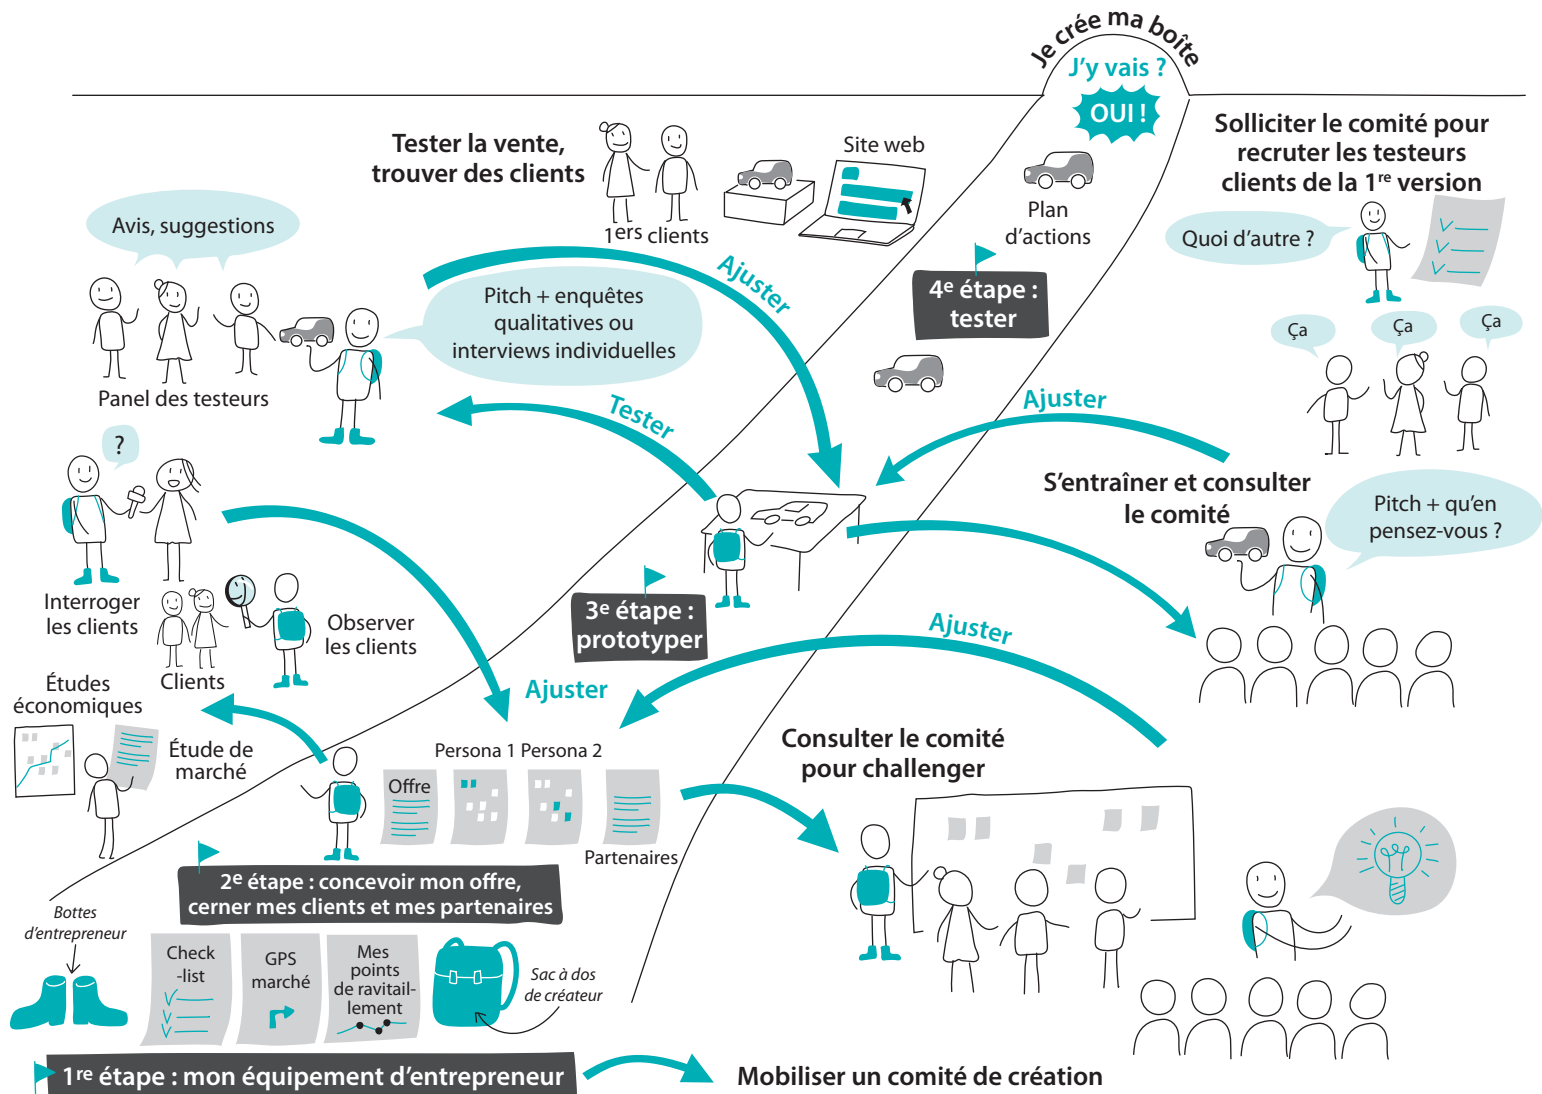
Je crée ma boîte
J'y vais ?
OUI !

Tester la vente, trouver des clients

1ers clients

Site web

Plan d'actions

Solliciter le comité pour recruter les testeurs clients de la 1re version

Quoi d'autre ?

Ça

Ça

Ça

Avis, suggestions

Panel des testeurs

Pitch + enquêtes qualitatives ou interviews individuelles

Ajuster

4e étape : tester

Tester

Ajuster

?

Interroger les clients

Observer les clients

Clients

S'entraîner et consulter le comité

Pitch + qu'en pensez-vous ?

3e étape : prototyper

Ajuster

Ajuster

Études économiques

Étude de marché

Persona 1 Persona 2

Offre

Partenaires

Consulter le comité pour challenger

2e étape : concevoir mon offre, cerner mes clients et mes partenaires

Bottes d'entrepreneur

Check -list

GPS marché

Mes points de ravitaillement

Sac à dos de créateur

1re étape : mon équipement d'entrepreneur

Mobiliser un comité de création